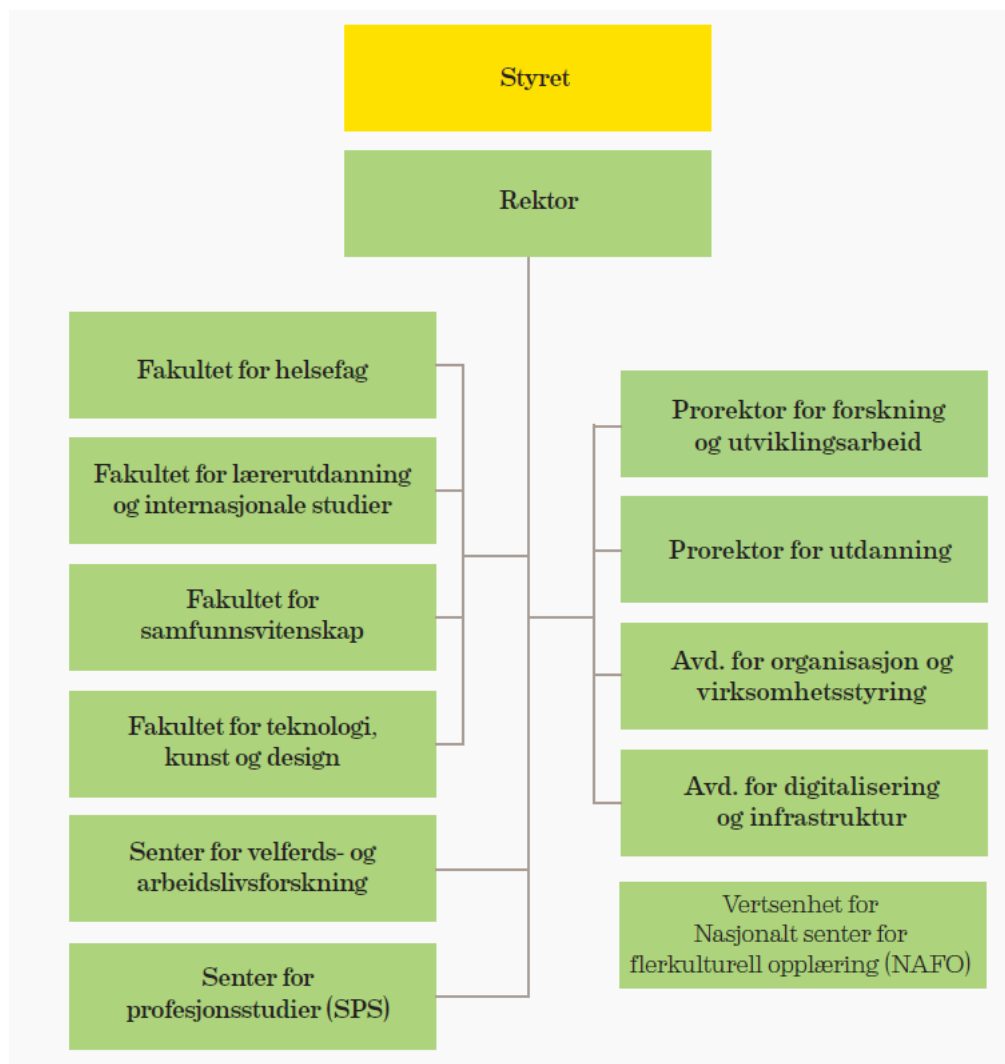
Styret

Rektor

Fakultet for helsefag

Fakultet for lærerutdanning og internasjonale studier

Fakultet for samfunnsvitenskap

Fakultet for teknologi, kunst og design

Senter for velferds- og arbeidslivsforskning

Senter for profesjonsstudier (SPS)

Prorektor for forskning og utviklingsarbeid

Prorektor for utdanning

Avd. for organisasjon og virksomhetsstyring

Avd. for digitalisering og infrastruktur

Vertsenhet for Nasjonalt senter for flerkulturell opplæring (NAFO)